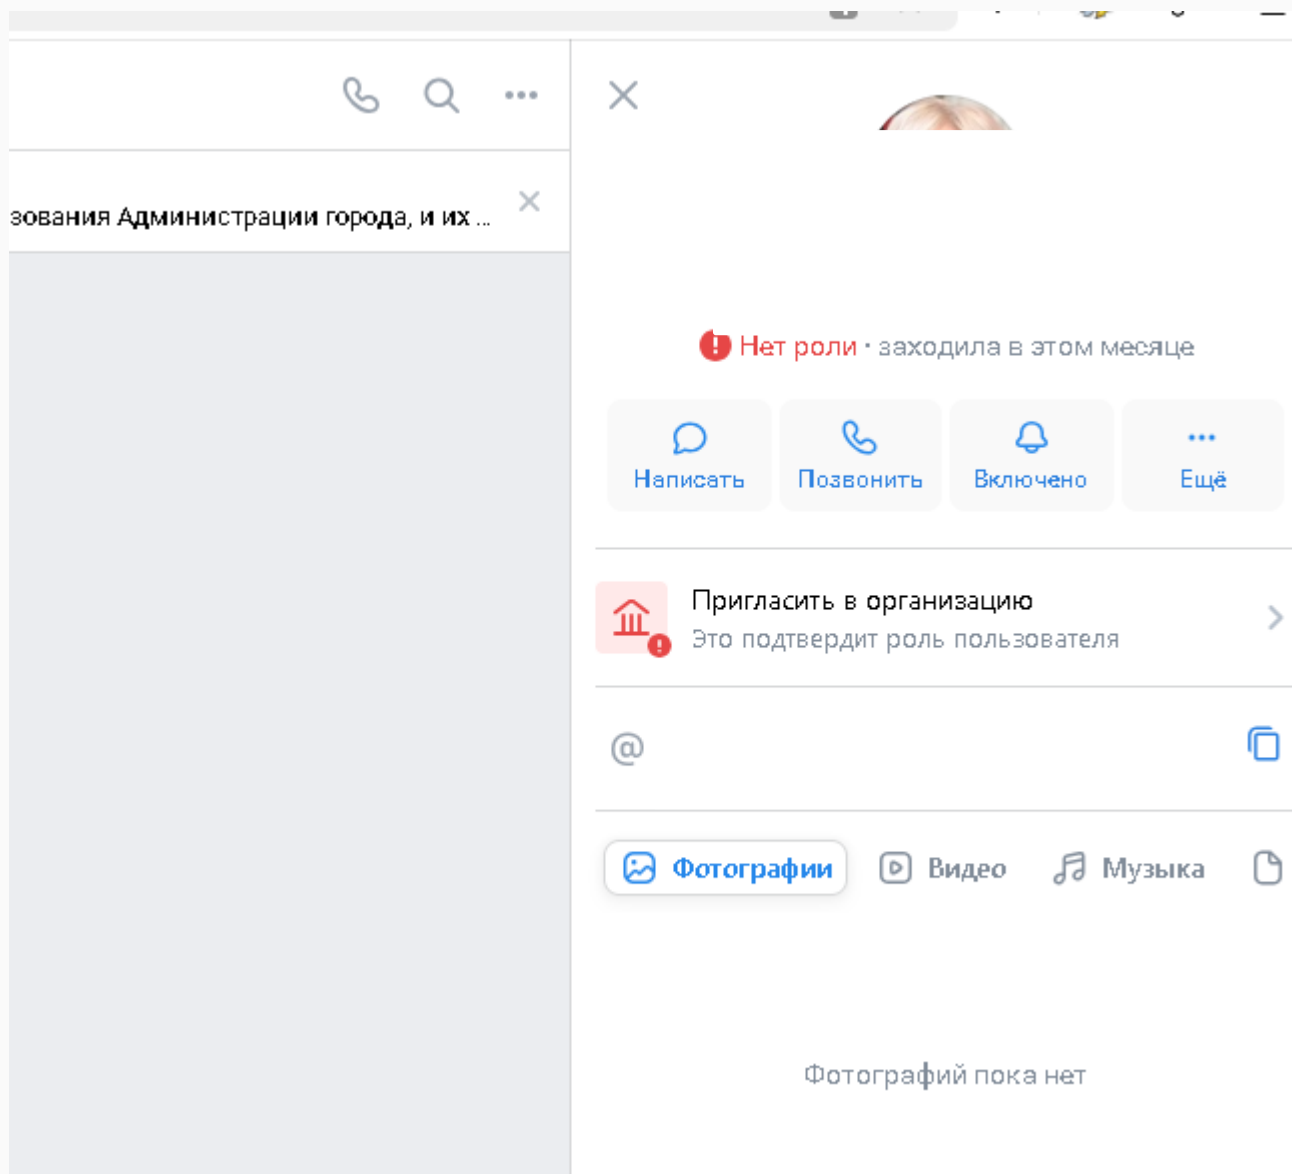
зования Администрации города, и их ...

Нет роли · заходила в этом месяце

Написать

Позвонить

Включено

Ещё

Пригласить в организацию

Это подтвердит роль пользователя

@

Фотографии

Видео

Музыка

Фотографий пока нет